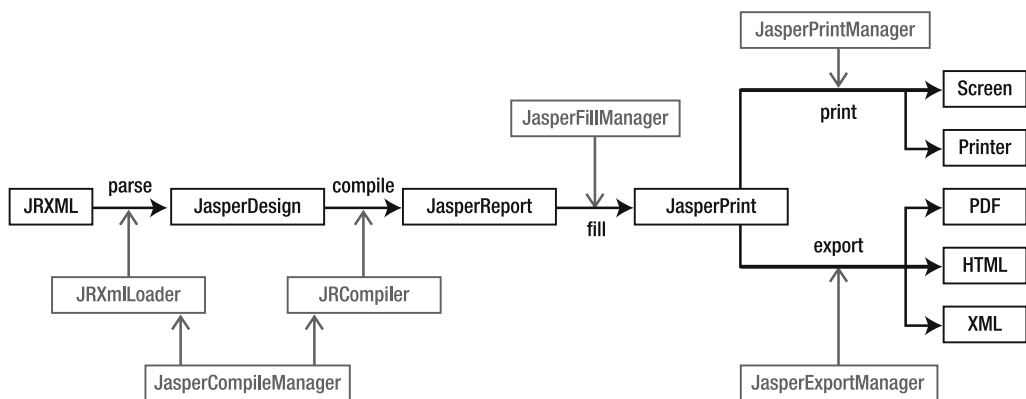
JasperPrintManager

Screen

print

Printer

JasperFillManager

JRXML

parse

JasperDesign

compile

JasperReport

fill

JasperPrint

PDF

export

HTML

JRXmlLoader

JRCompiler

XML

JasperCompileManager

JasperExportManager